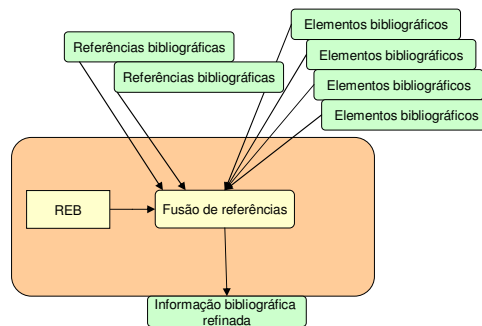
Elementos bibliográficos

Referências bibliográficas

Elementos bibliográficos

Referências bibliográficas

Elementos bibliográficos

Elementos bibliográficos

REB

Fusão de referências

Informação bibliográfica refinada